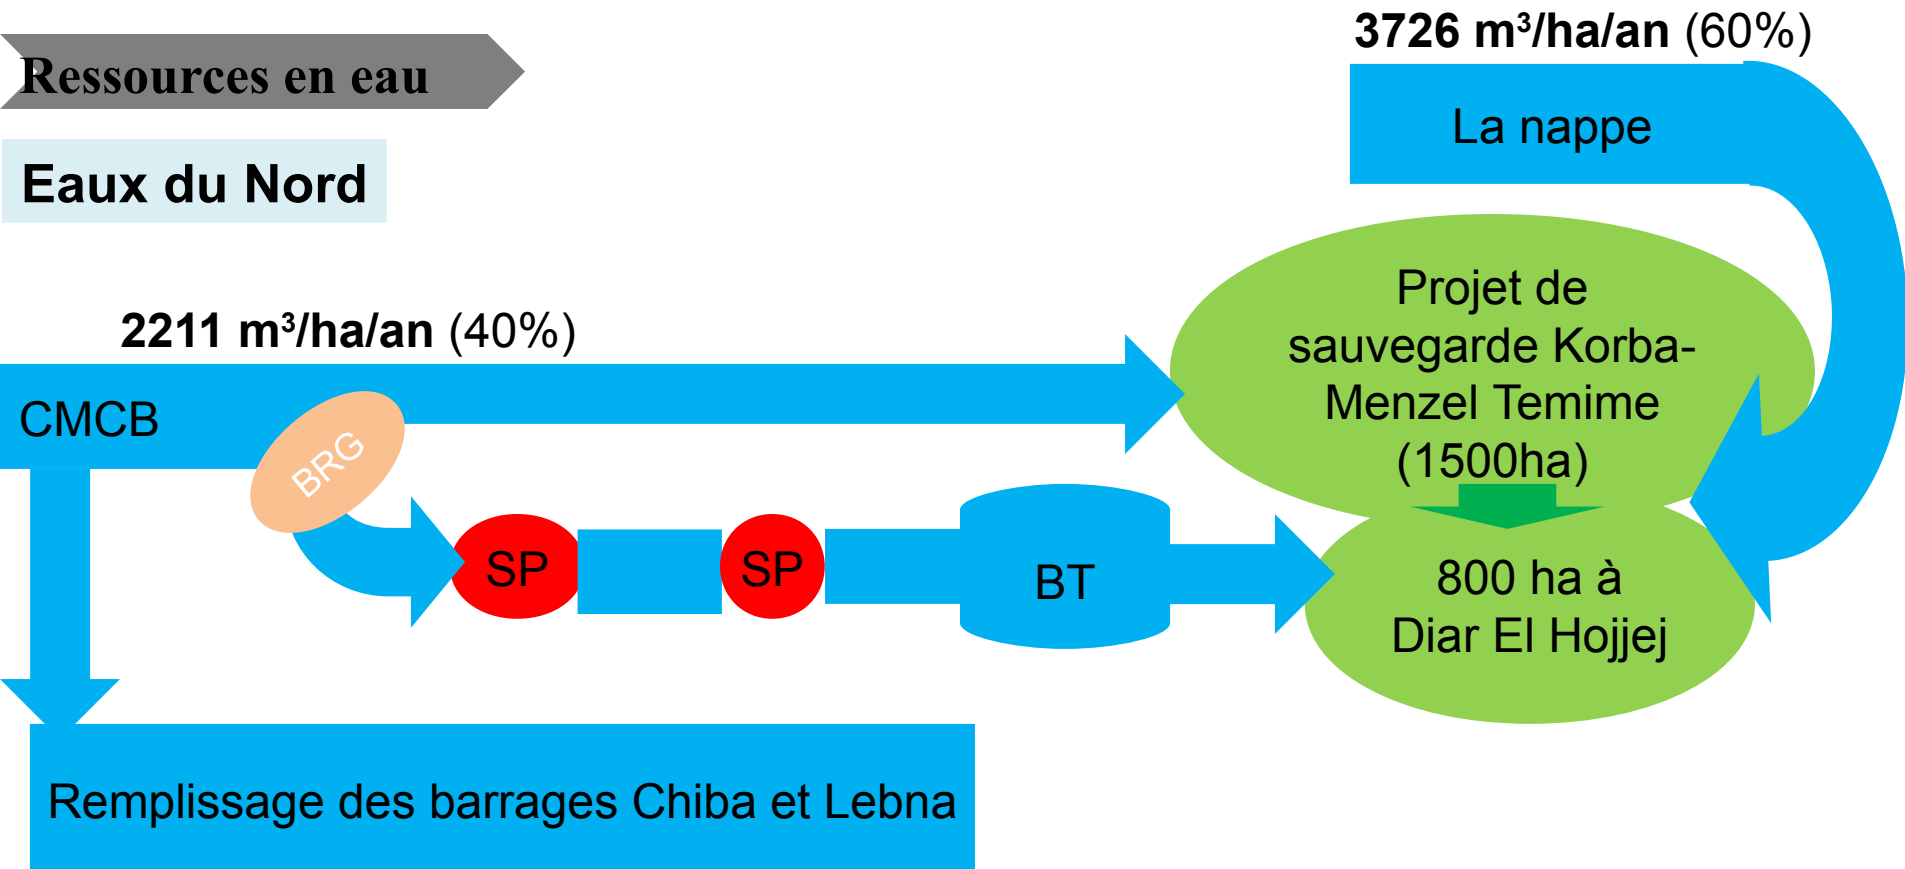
Ressources en eau

Eaux du Nord

3726 m³/ha/an (60%)

La nappe

Projet de sauvegarde Korba-Menzel Temime (1500ha)

2211 m³/ha/an (40%)

CMCB

BRG

SP

SP

BT

800 ha à Diar El Hojjej

Remplissage des barrages Chiba et Lebna